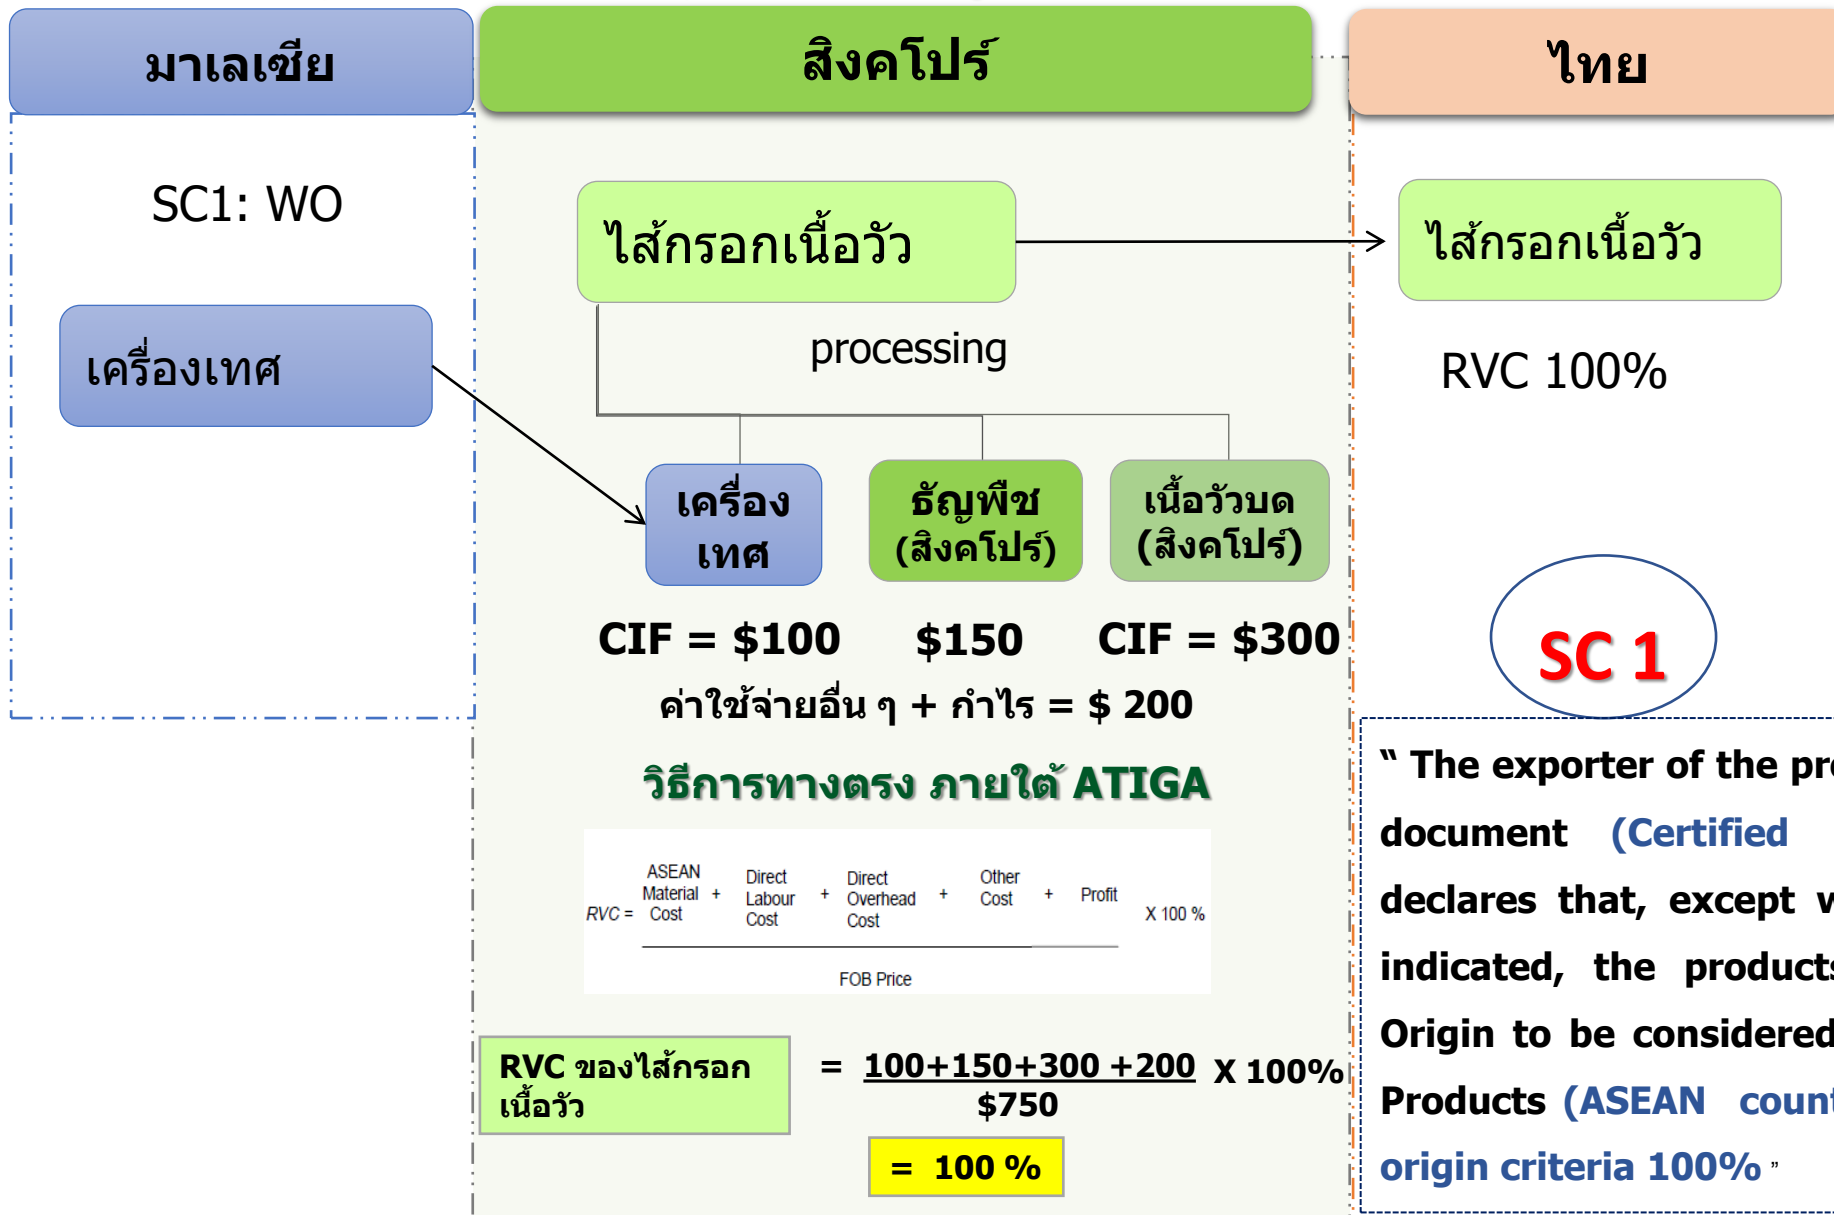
มาเลเซีย

สิงคโปร์

ไทย

SC1: WO

ไส้กรอกเนื้อวัว

ไส้กรอกเนื้อวัว

processing

RVC 100%

เครื่องเทศ

เครื่องเทศ

ธัญพืช (สิงคโปร์)

เนื้อวัวบด (สิงคโปร์)

CIF = $100

$150

CIF = $300

SC 1

ค่าใช้จ่ายอื่น ๆ + กำไร = $ 200

วิธีการทางตรง ภายใต้ ATIGA

$RVC = \frac{\text{ASEAN Material Cost} + \text{Direct Labour Cost} + \text{Direct Overhead Cost} + \text{Other Cost} + \text{Profit}}{\text{FOB Price}} \times 100\ \%$

" The exporter of the pr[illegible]

document (Certified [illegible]

declares that, except w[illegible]

indicated, the product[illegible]

Origin to be considered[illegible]

Products (ASEAN coun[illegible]

origin criteria 100% "

RVC ของไส้กรอกเนื้อวัว

$= \frac{100+150+300+200}{\$750} \times 100\%$

= 100 %